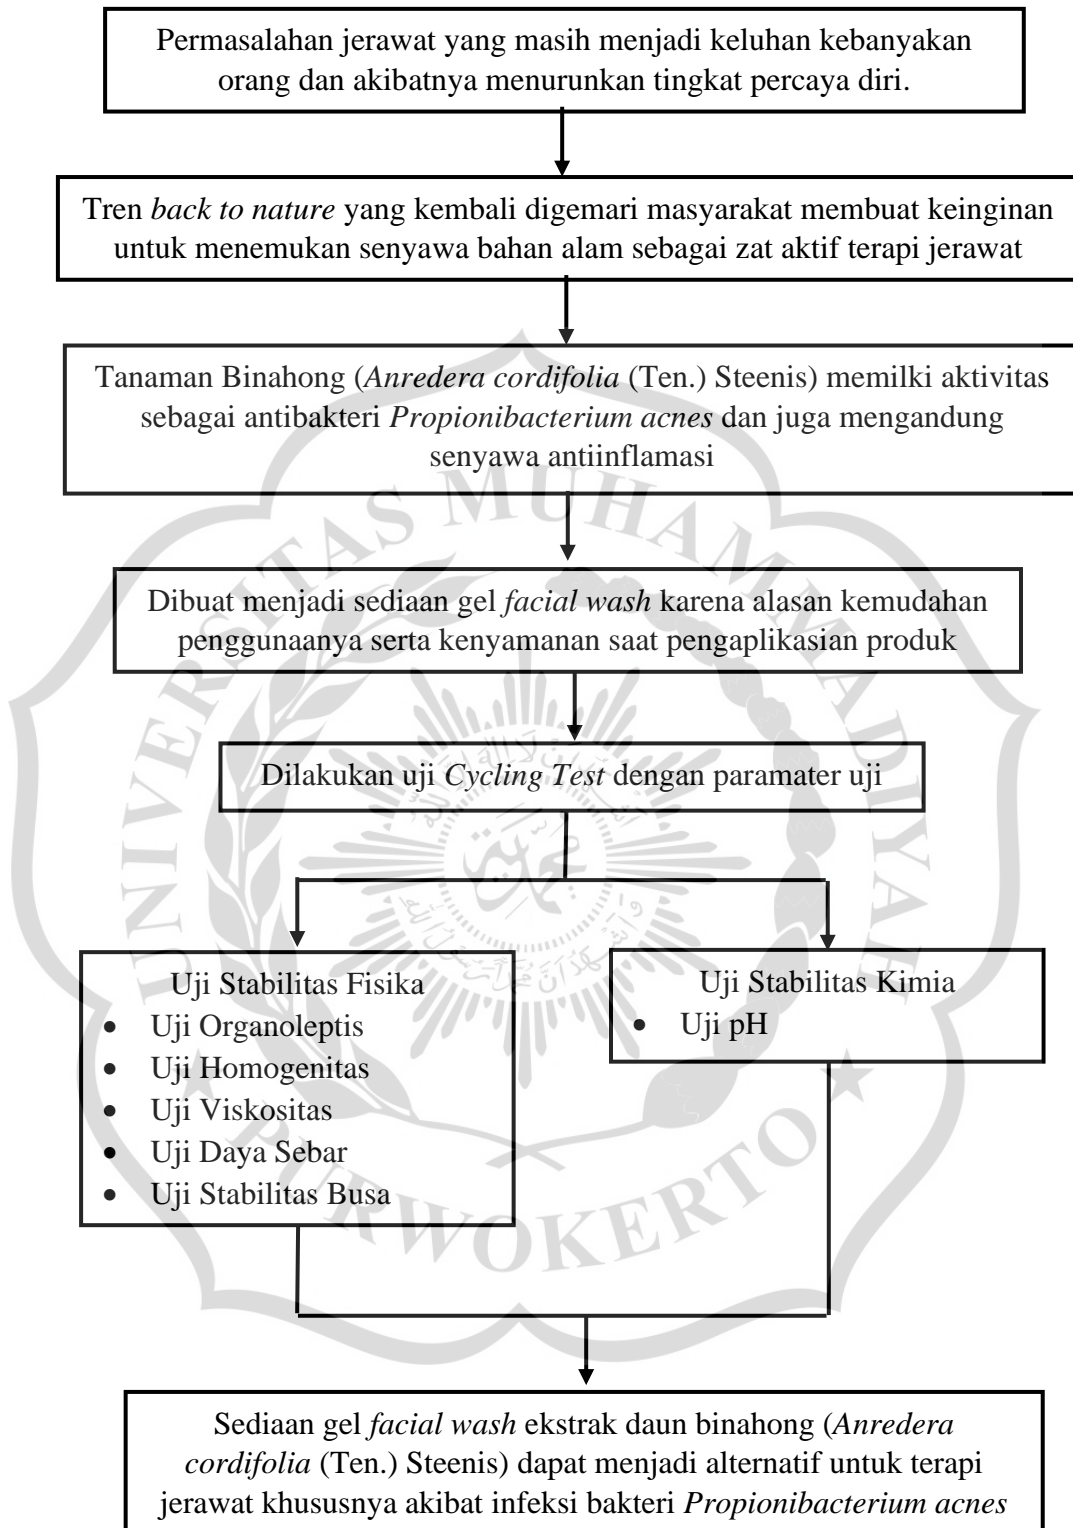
Permasalahan jerawat yang masih menjadi keluhan kebanyakan orang dan akibatnya menurunkan tingkat percaya diri.

Tren back to nature yang kembali digemari masyarakat membuat keinginan untuk menemukan senyawa bahan alam sebagai zat aktif terapi jerawat

Tanaman Binahong (Anredera cordifolia (Ten.) Steenis) memilki aktivitas sebagai antibakteri Propionibacterium acnes dan juga mengandung senyawa antiinflamasi

Dibuat menjadi sediaan gel facial wash karena alasan kemudahan penggunaanya serta kenyamanan saat pengaplikasian produk

Dilakukan uji Cycling Test dengan paramater uji

Uji Stabilitas Fisika
- Uji Organoleptis
- Uji Homogenitas
- Uji Viskositas
- Uji Daya Sebar
- Uji Stabilitas Busa

Uji Stabilitas Kimia
- Uji pH

Sediaan gel facial wash ekstrak daun binahong (Anredera cordifolia (Ten.) Steenis) dapat menjadi alternatif untuk terapi jerawat khususnya akibat infeksi bakteri Propionibacterium acnes

UNIVERSITAS MUHAMMADIYAH PURWOKERTO